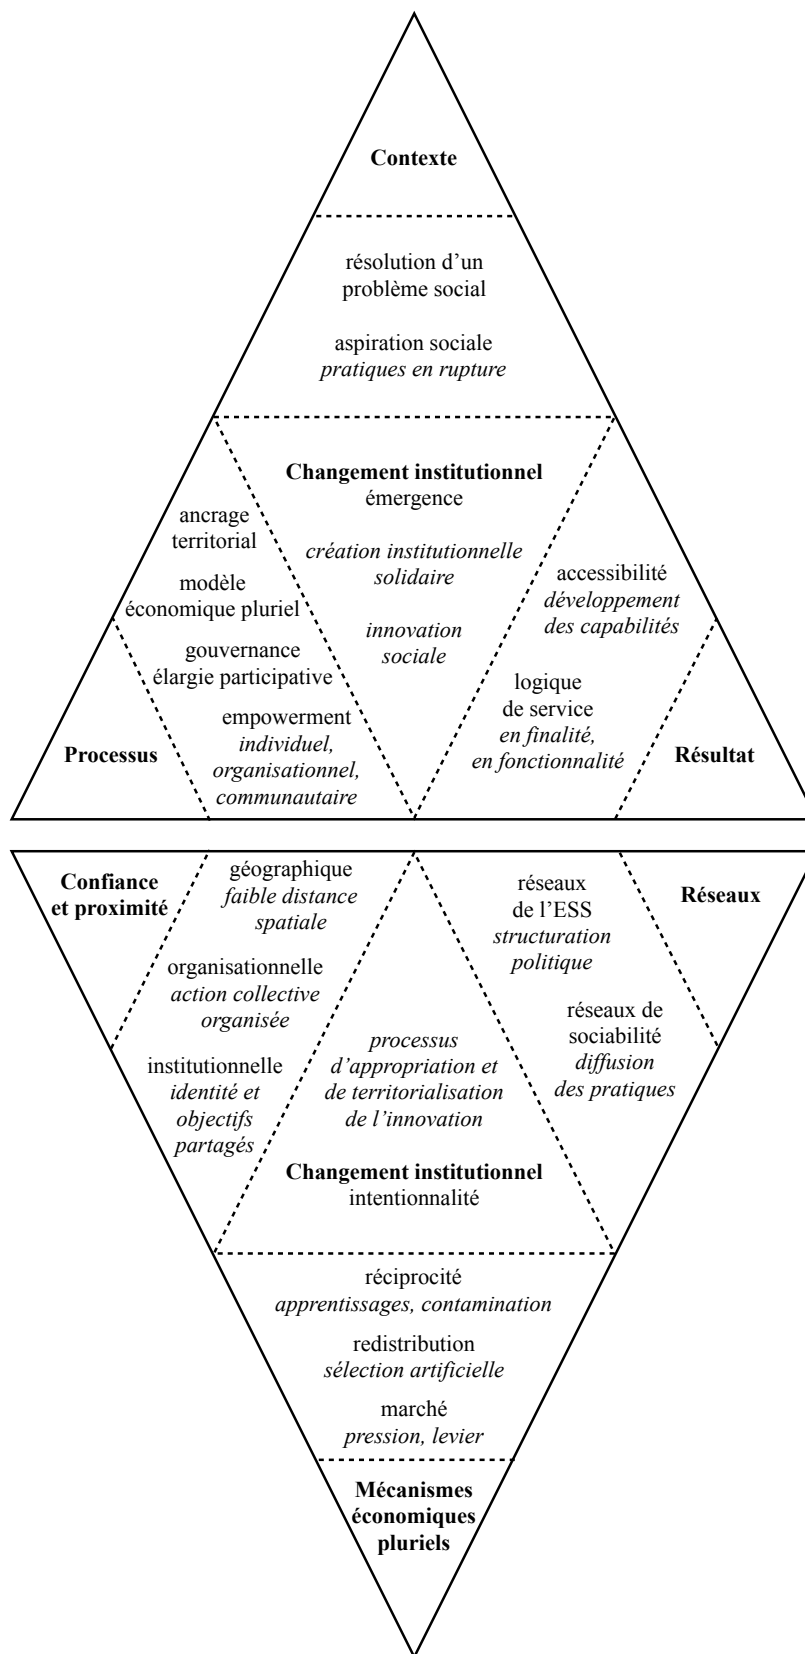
Contexte

résolution d'un problème social

aspiration sociale
pratiques en rupture

Changement institutionnel
émergence

création institutionnelle solidaire

innovation sociale

ancrage territorial

modèle économique pluriel

gouvernance élargie participative

empowerment
individuel, organisationnel, communautaire

Processus

accessibilité
développement des capabilités

logique de service
en finalité, en fonctionnalité

Résultat

Confiance et proximité

géographique
faible distance spatiale

organisationnelle
action collective organisée

institutionnelle
identité et objectifs partagés

processus d'appropriation et de territorialisation de l'innovation

Changement institutionnel
intentionnalité

réseaux de l'ESS
structuration politique

réseaux de sociabilité
diffusion des pratiques

Réseaux

réciprocité
apprentissages, contamination

redistribution
sélection artificielle

marché
pression, levier

Mécanismes économiques pluriels